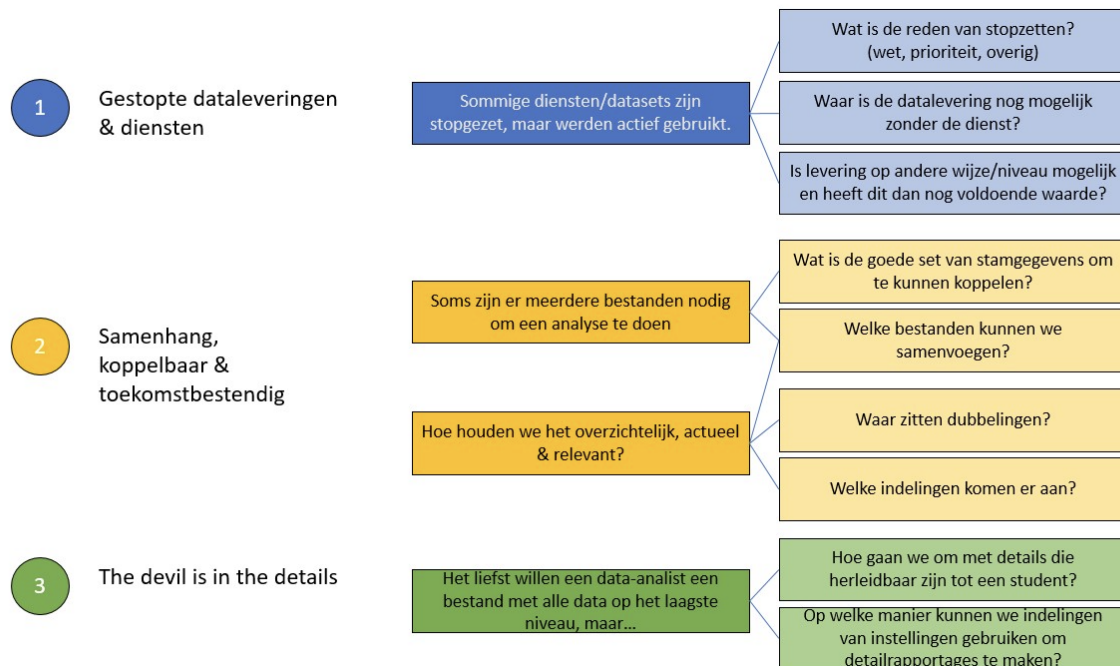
1

Gestopte dataleveringen & diensten

Sommige diensten/datasets zijn stopgezet, maar werden actief gebruikt.

Wat is de reden van stopzetten? (wet, prioriteit, overig)

Waar is de datalevering nog mogelijk zonder de dienst?

Is levering op andere wijze/niveau mogelijk en heeft dit dan nog voldoende waarde?

2

Samenhang, koppelbaar & toekomstbestendig

Soms zijn er meerdere bestanden nodig om een analyse te doen

Wat is de goede set van stamgegevens om te kunnen koppelen?

Welke bestanden kunnen we samenvoegen?

Hoe houden we het overzichtelijk, actueel & relevant?

Waar zitten dubbelingen?

Welke indelingen komen er aan?

3

The devil is in the details

Het liefst willen een data-analist een bestand met alle data op het laagste niveau, maar…

Hoe gaan we om met details die herleidbaar zijn tot een student?

Op welke manier kunnen we indelingen van instellingen gebruiken om detailrapportages te maken?